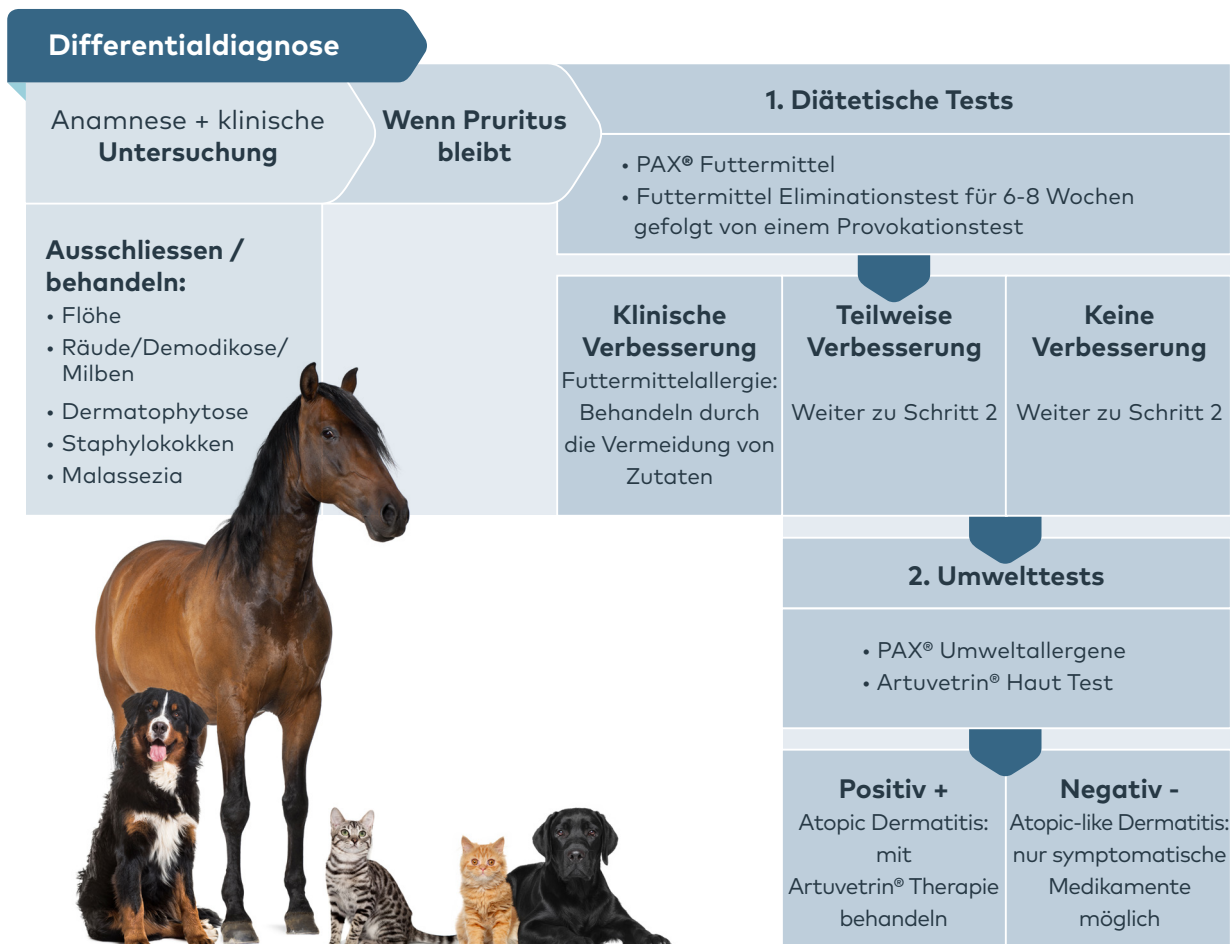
Differentialdiagnose

Anamnese + klinische **Untersuchung**

**Wenn Pruritus bleibt**

**1. Diätetische Tests**

• PAX® Futtermittel
• Futtermittel Eliminationstest für 6-8 Wochen gefolgt von einem Provokationstest

**Ausschliessen / behandeln:**
• Flöhe
• Räude/Demodikose/ Milben
• Dermatophytose
• Staphylokokken
• Malassezia

**Klinische Verbesserung**
Futtermittelallergie: Behandeln durch die Vermeidung von Zutaten

**Teilweise Verbesserung**
Weiter zu Schritt 2

**Keine Verbesserung**
Weiter zu Schritt 2

**2. Umwelttests**

• PAX® Umweltallergene
• Artuvetrin® Haut Test

**Positiv +**
Atopic Dermatitis: mit Artuvetrin® Therapie behandeln

**Negativ -**
Atopic-like Dermatitis: nur symptomatische Medikamente möglich